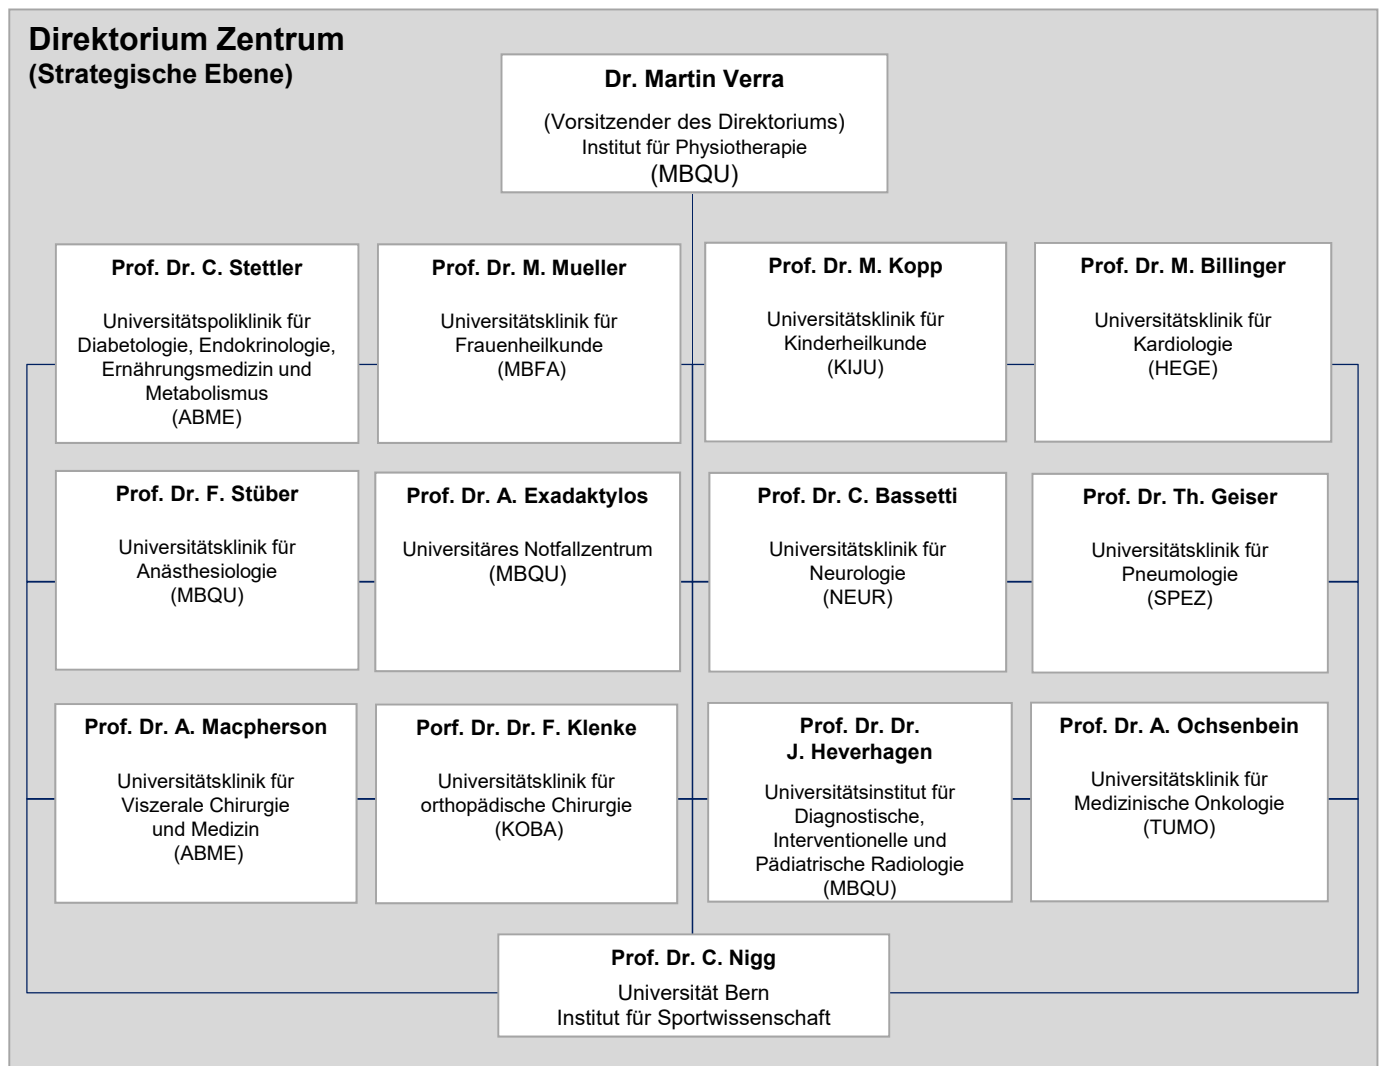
Direktorium Zentrum
(Strategische Ebene)

Dr. Martin Verra
(Vorsitzender des Direktoriums)
Institut für Physiotherapie
(MBQU)

Prof. Dr. C. Stettler
Universitätspoliklinik für Diabetologie, Endokrinologie, Ernährungsmedizin und Metabolismus
(ABME)

Prof. Dr. M. Mueller
Universitätsklinik für Frauenheilkunde
(MBFA)

Prof. Dr. M. Kopp
Universitätsklinik für Kinderheilkunde
(KIJU)

Prof. Dr. M. Billinger
Universitätsklinik für Kardiologie
(HEGE)

Prof. Dr. F. Stüber
Universitätsklinik für Anästhesiologie
(MBQU)

Prof. Dr. A. Exadaktylos
Universitäres Notfallzentrum
(MBQU)

Prof. Dr. C. Bassetti
Universitätsklinik für Neurologie
(NEUR)

Prof. Dr. Th. Geiser
Universitätsklinik für Pneumologie
(SPEZ)

Prof. Dr. A. Macpherson
Universitätsklinik für Viszerale Chirurgie und Medizin
(ABME)

Porf. Dr. Dr. F. Klenke
Universitätsklinik für orthopädische Chirurgie
(KOBA)

Prof. Dr. Dr. J. Heverhagen
Universitätsinstitut für Diagnostische, Interventionelle und Pädiatrische Radiologie
(MBQU)

Prof. Dr. A. Ochsenbein
Universitätsklinik für Medizinische Onkologie
(TUMO)

Prof. Dr. C. Nigg
Universität Bern
Institut für Sportwissenschaft